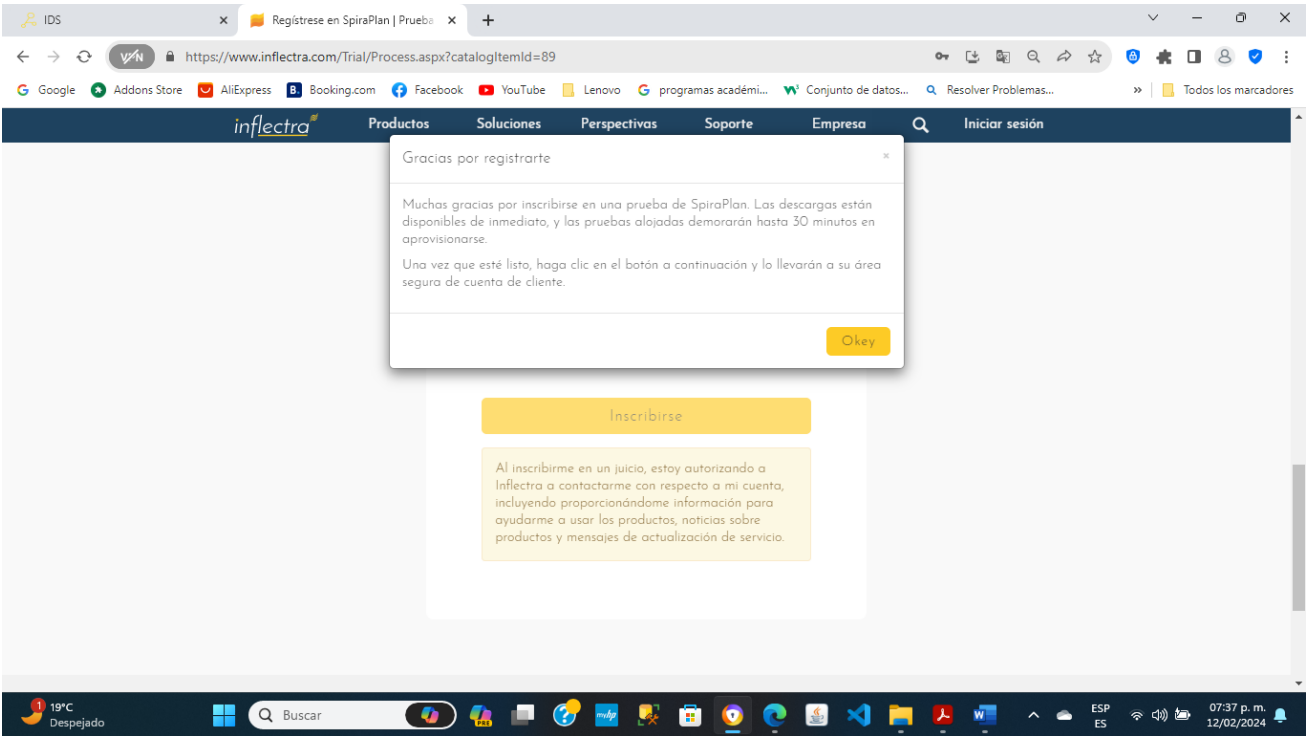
IDS
Regístrese en SpiraPlan | Prueba
https://www.inflectra.com/Trial/Process.aspx?catalogItemId=89
Google  Addons Store  AliExpress  Booking.com  Facebook  YouTube  Lenovo  programas académi...  Conjunto de datos...  Resolver Problemas...  »  Todos los marcadores

inflectra  Productos  Soluciones  Perspectivas  Soporte  Empresa  Iniciar sesión

Gracias por registrarte ×

Muchas gracias por inscribirse en una prueba de SpiraPlan. Las descargas están disponibles de inmediato, y las pruebas alojadas demorarán hasta 30 minutos en aprovisionarse.

Una vez que esté listo, haga clic en el botón a continuación y lo llevarán a su área segura de cuenta de cliente.

Okey

Inscribirse

Al inscribirme en un juicio, estoy autorizando a Inflectra a contactarme con respecto a mi cuenta, incluyendo proporcionándome información para ayudarme a usar los productos, noticias sobre productos y mensajes de actualización de servicio.

1 19°C Despejado  Buscar  ESP ES  07:37 p. m. 12/02/2024